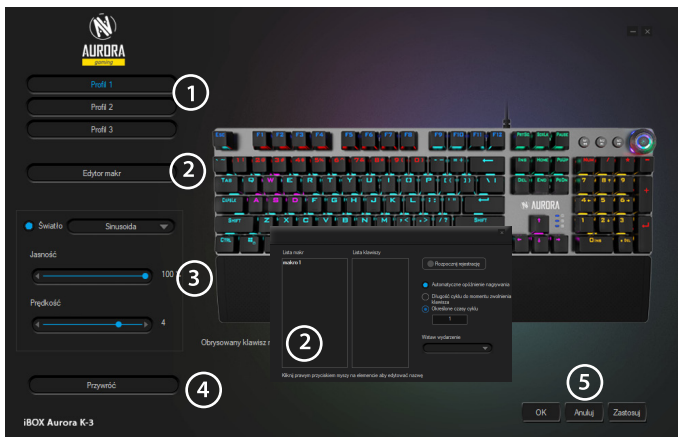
AURORA
gaming

Profil 1
Profil 2
Profil 3

1

Edytor makr

2

Światło Sinusoida

Jasność

100

3

Prędkość

4

Obrysowany klawisz n

Przywróć

4

iBOX Aurora K-3

AURORA

Lista makr
makro1

Lista klawiszy

Rozpocznij rejestrację

Automatyczne opóźnienie nagrywania

Długość cyklu do momentu zwolnienia klawisza

Określone czasy cyklu

1

Wstaw wydarzenie

2

Kliknij prawym przyciskiem myszy na elemencie aby edytować nazwę

5

OK Anuluj Zastosuj